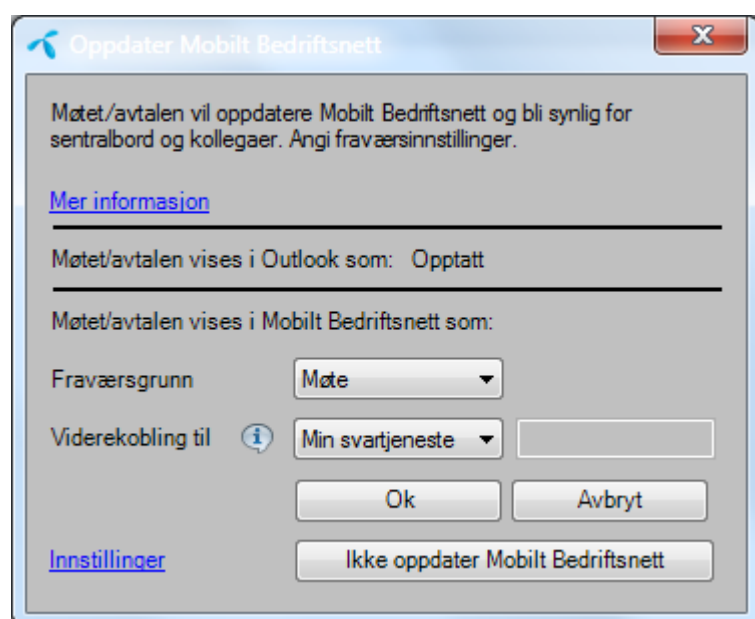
Oppdater Mobilt Bedriftsnett

x

Møtet/avtalen vil oppdatere Mobilt Bedriftsnett og bli synlig for sentralbord og kollegaer. Angi fraværsinnstillinger.

Mer informasjon

Møtet/avtalen vises i Outlook som: Opptatt

Møtet/avtalen vises i Mobilt Bedriftsnett som:

Fraværsgrunn
Møte

Viderekobling til
Min svartjeneste

Ok
Avbryt

Innstillinger
Ikke oppdater Mobilt Bedriftsnett